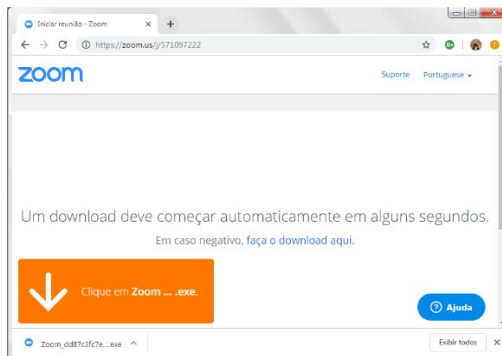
Iniciar reunião - Zoom

https://zoom.us/j/571097222

zoom

Suporte Portuguese

Um download deve começar automaticamente em alguns segundos.

Em caso negativo, faça o download aqui.

Clique em Zoom .... .exe.

Ajuda

Zoom_dd87c3fc7e....exe

Exibir todos